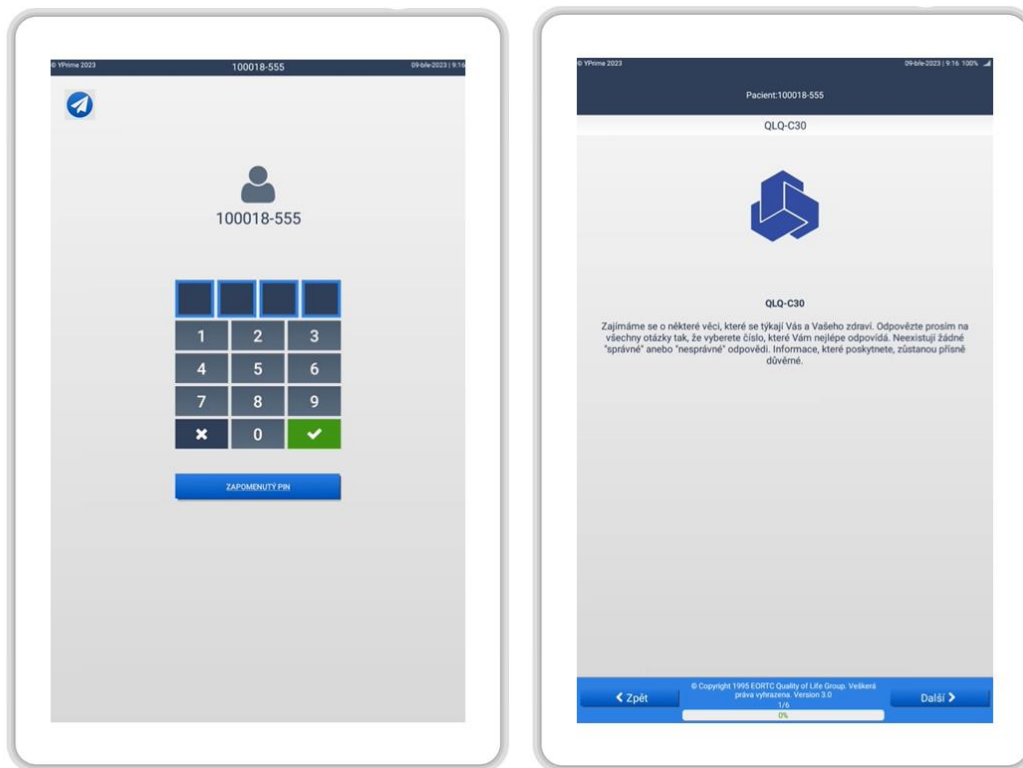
© YPrime 2023

100018-555

09-bře-2023 | 9:16

100018-555

1 2 3
4 5 6
7 8 9
0

ZAPOMENUTÝ PIN

© YPrime 2023

09-bře-2023 | 9:16 100%

Pacient:100018-555

QLQ-C30

QLQ-C30

Zajímáme se o některé věci, které se týkají Vás a Vašeho zdraví. Odpovězte prosím na všechny otázky tak, že vyberete číslo, které Vám nejlépe odpovídá. Neexistují žádné "správné" anebo "nesprávné" odpovědi. Informace, které poskytnete, zůstanou přísně důvěrné.

Zpět

© Copyright 1995 EORTC Quality of Life Group. Veškerá práva vyhrazena. Version 3.0
1/6
0%

Další